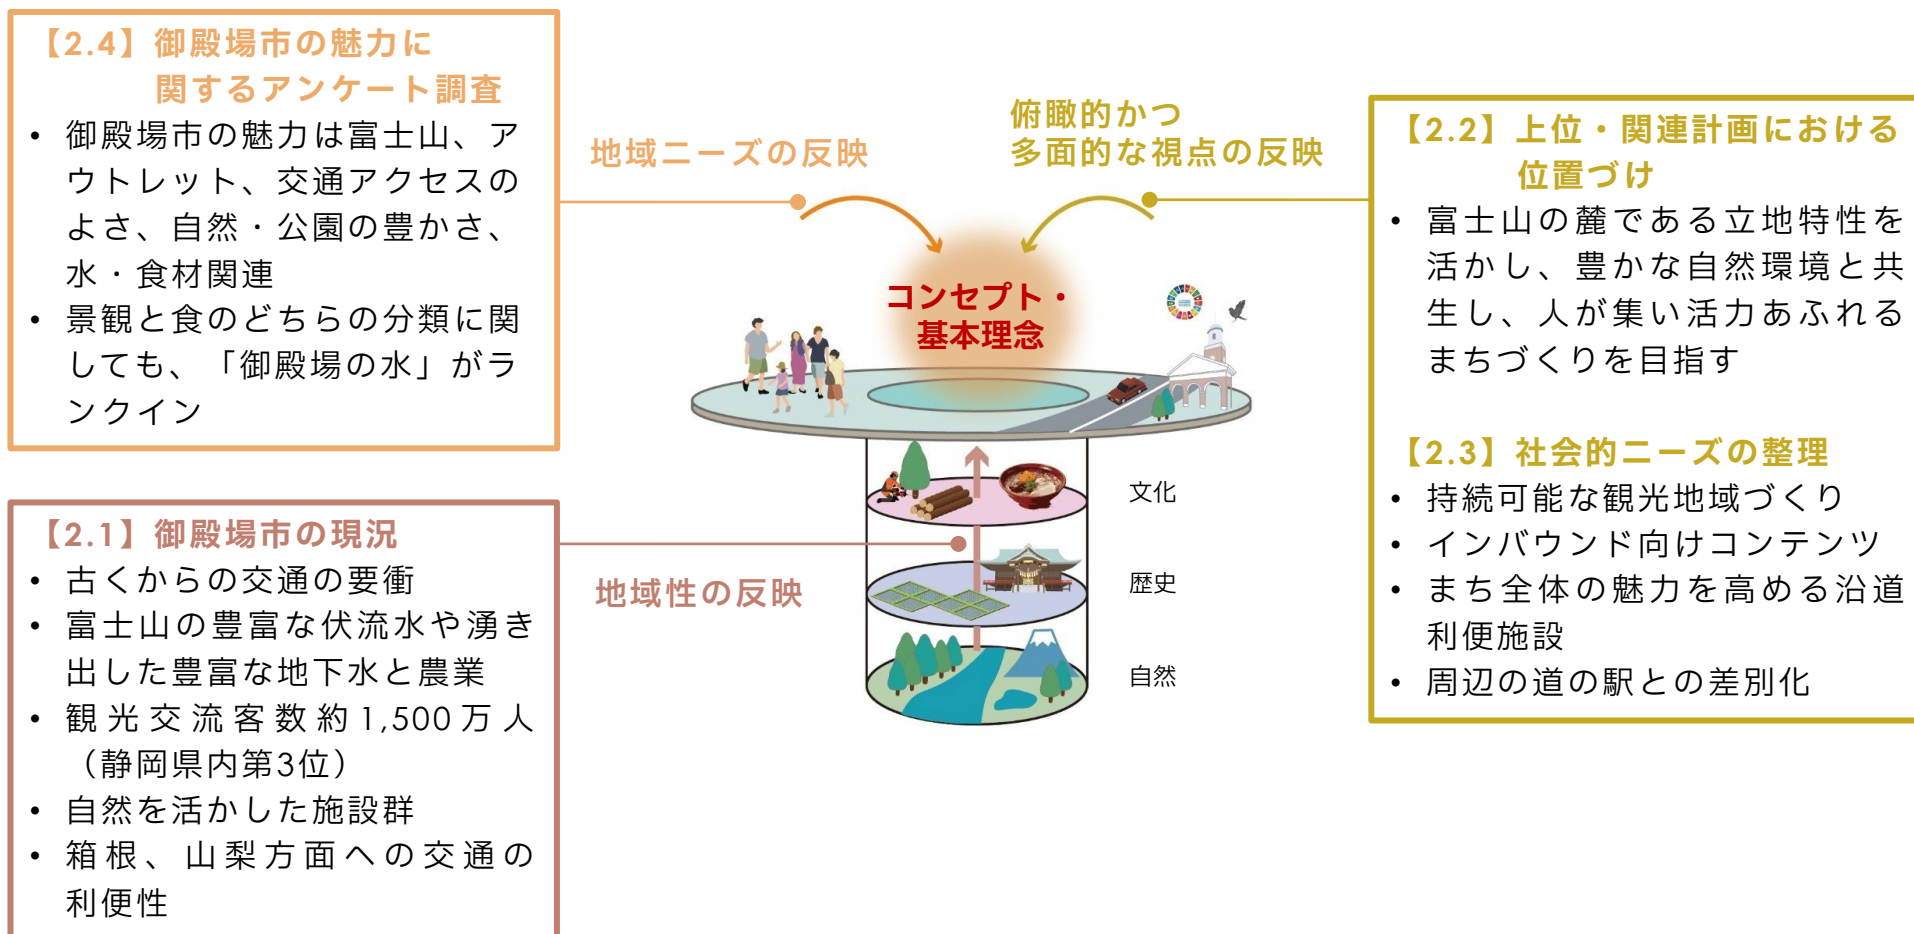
【2.4】御殿場市の魅力に関するアンケート調査

- 御殿場市の魅力は富士山、アウトレット、交通アクセスのよさ、自然・公園の豊かさ、水・食材関連
- 景観と食のどちらの分類に関しても、「御殿場の水」がランクイン

地域ニーズの反映

俯瞰的かつ多面的な視点の反映

【2.2】上位・関連計画における位置づけ

- 富士山の麓である立地特性を活かし、豊かな自然環境と共生し、人が集い活力あふれるまちづくりを目指す

コンセプト・基本理念

文化

歴史

自然

【2.3】社会的ニーズの整理

- 持続可能な観光地域づくり
- インバウンド向けコンテンツ
- まち全体の魅力を高める沿道利便施設
- 周辺の道の駅との差別化

【2.1】御殿場市の現況

- 古くからの交通の要衝
- 富士山の豊富な伏流水や湧き出した豊富な地下水と農業
- 観光交流客数約1,500万人（静岡県内第3位）
- 自然を活かした施設群
- 箱根、山梨方面への交通の利便性

地域性の反映